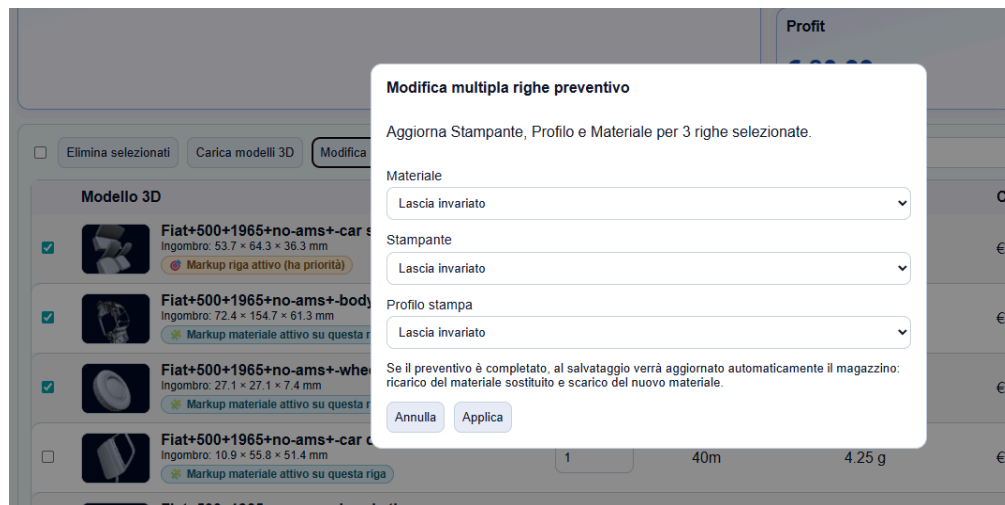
Profit

Elimina selezionati | Carica modelli 3D | Modifica

Modello 3D

Fiat+500+1965+no-ams+-car s
Ingombro: 53.7 × 64.3 × 36.3 mm
Markup riga attivo (ha priorità)

Fiat+500+1965+no-ams+-body
Ingombro: 72.4 × 154.7 × 61.3 mm
Markup materiale attivo su questa r

Fiat+500+1965+no-ams+-whee
Ingombro: 27.1 × 27.1 × 7.4 mm
Markup materiale attivo su questa r

Fiat+500+1965+no-ams+-car c
Ingombro: 10.9 × 55.8 × 51.4 mm
Markup materiale attivo su questa riga

1 40m 4.25 g

Modifica multipla righe preventivo

Aggiorna Stampante, Profilo e Materiale per 3 righe selezionate.

Materiale
Lascia invariato

Stampante
Lascia invariato

Profilo stampa
Lascia invariato

Se il preventivo è completato, al salvataggio verrà aggiornato automaticamente il magazzino: ricarico del materiale sostituito e scarico del nuovo materiale.

Annulla Applica